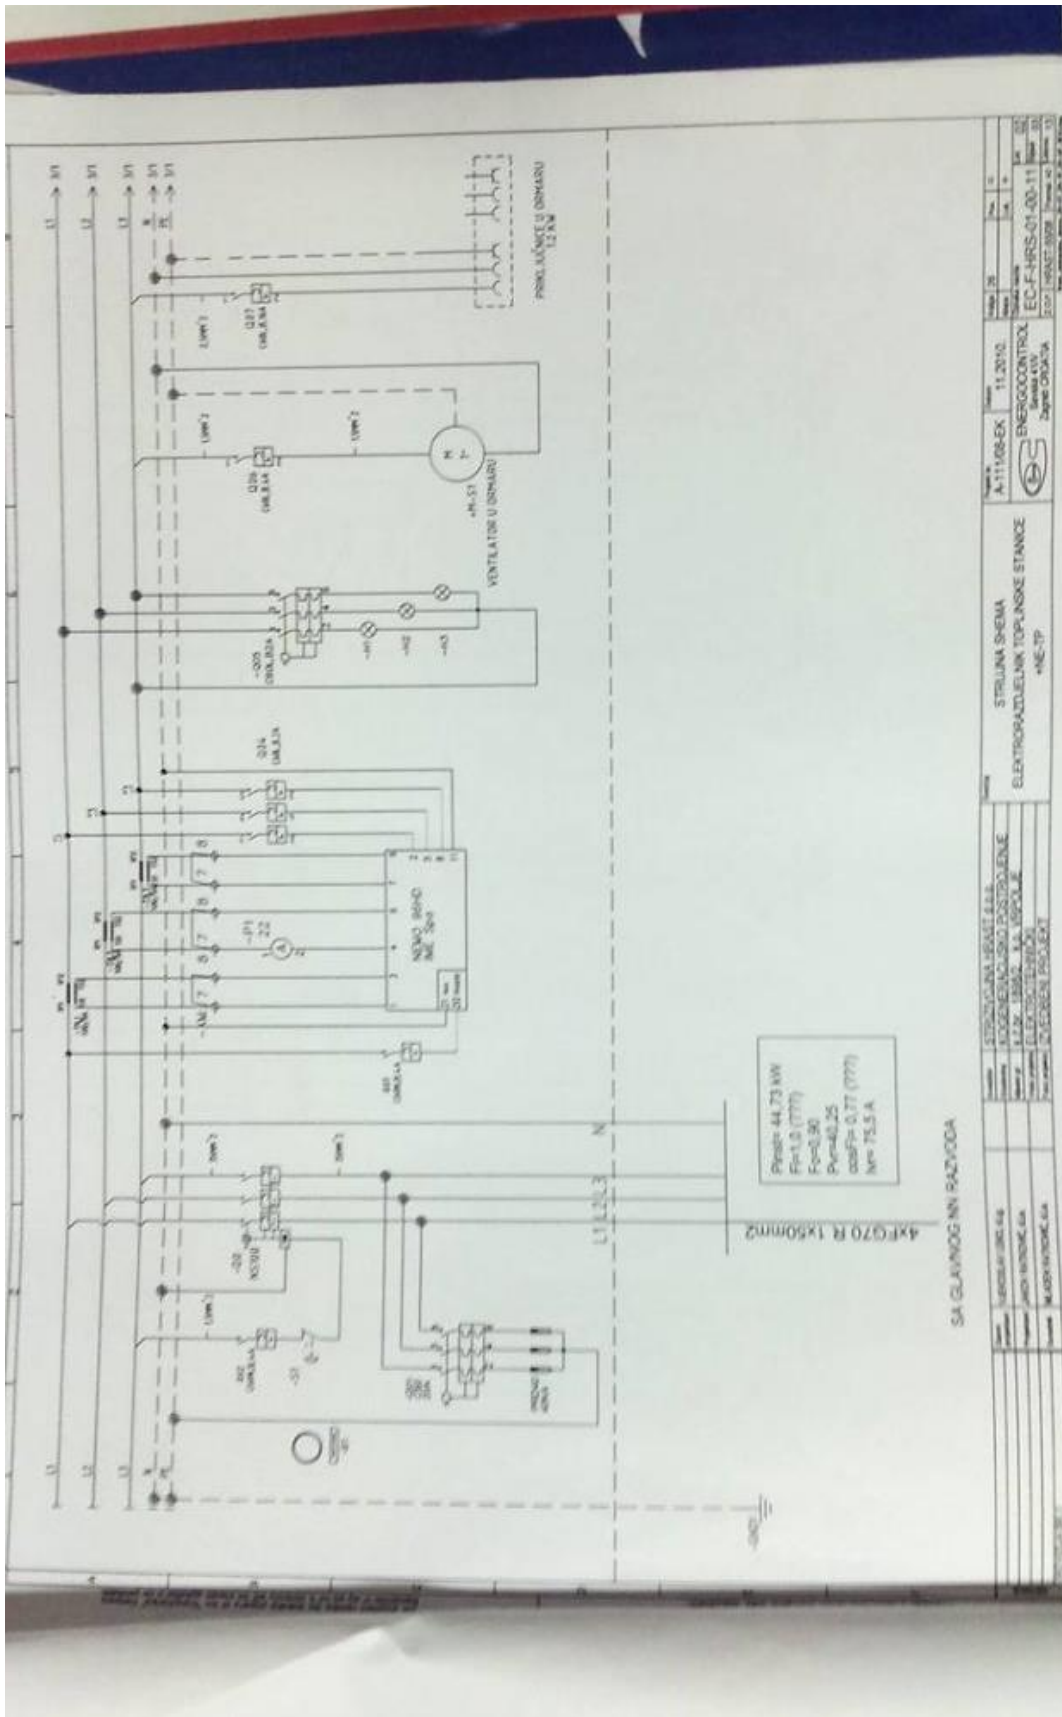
L1
L2
L3
N
PE

PRIKLJUČNICE U ORMARU
12 kW

VENTILATOR U ORMARU

-Q27
-Q26
-Q24
-Q05
-Q2
-Q1
-P1

NEMO 96HD

Pinst= 44,73 kW
Fi=1,0 (???)
Fp=0,90
Pv=40,25
cosFi= 0,77 (???)
Iv= 75,5 A

L1,L2,L3
N

4xFG70 R 1x50mm2

SA GLAVNOG NN RAZVODA

STRUJNA SHEMA
ELEKTRORAZDJELNIK TOPLINSKE STANICE
+NE-TP

A-111/08-EK
11.2012.
ENERGOCONTROL
Zagreb
EC-F-HRS-01-00-11
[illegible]